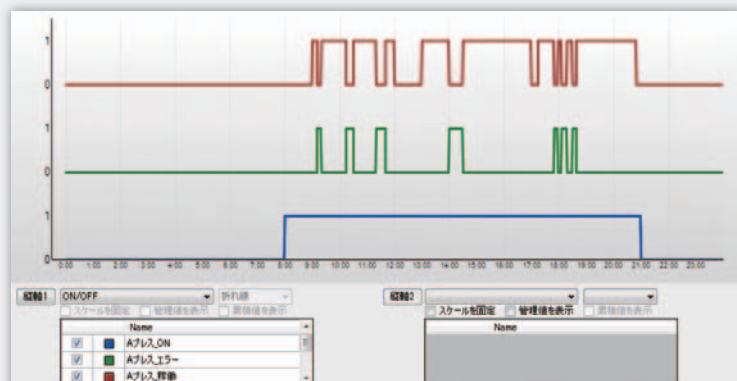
1
0
1
0
1
0
0:00 1:00 2:00 3:00 4:00 5:00 6:00 7:00 8:00 9:00 10:00 11:00 12:00 13:00 14:00 15:00 16:00 17:00 18:00 19:00 20:00 21:00 22:00 23:00

縦軸1 ON/OFF 折れ線
スケールを固定 管理値を表示 累積値を表示

| | | Name |
|---|---|---|
| ☑ | | Aプレス_ON |
| ☑ | | Aプレス_エラー |
| ☑ | | Aプレス_稼働 |

縦軸2
スケールを固定 管理値を表示 累積値を表示

| Name |
|---|